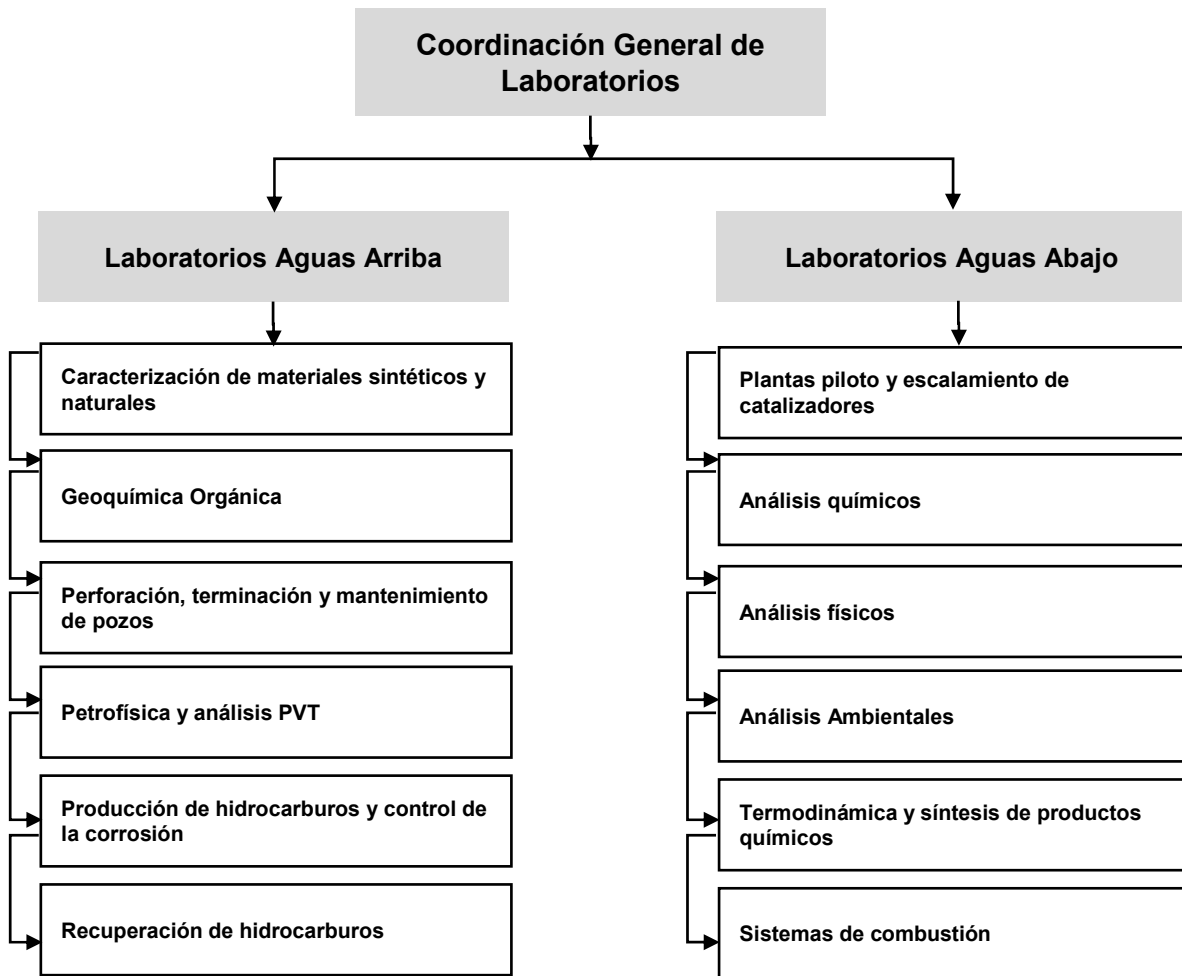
Coordinación General de Laboratorios

Laboratorios Aguas Arriba

Caracterización de materiales sintéticos y naturales

Geoquímica Orgánica

Perforación, terminación y mantenimiento de pozos

Petrofísica y análisis PVT

Producción de hidrocarburos y control de la corrosión

Recuperación de hidrocarburos

Laboratorios Aguas Abajo

Plantas piloto y escalamiento de catalizadores

Análisis químicos

Análisis físicos

Análisis Ambientales

Termodinámica y síntesis de productos químicos

Sistemas de combustión